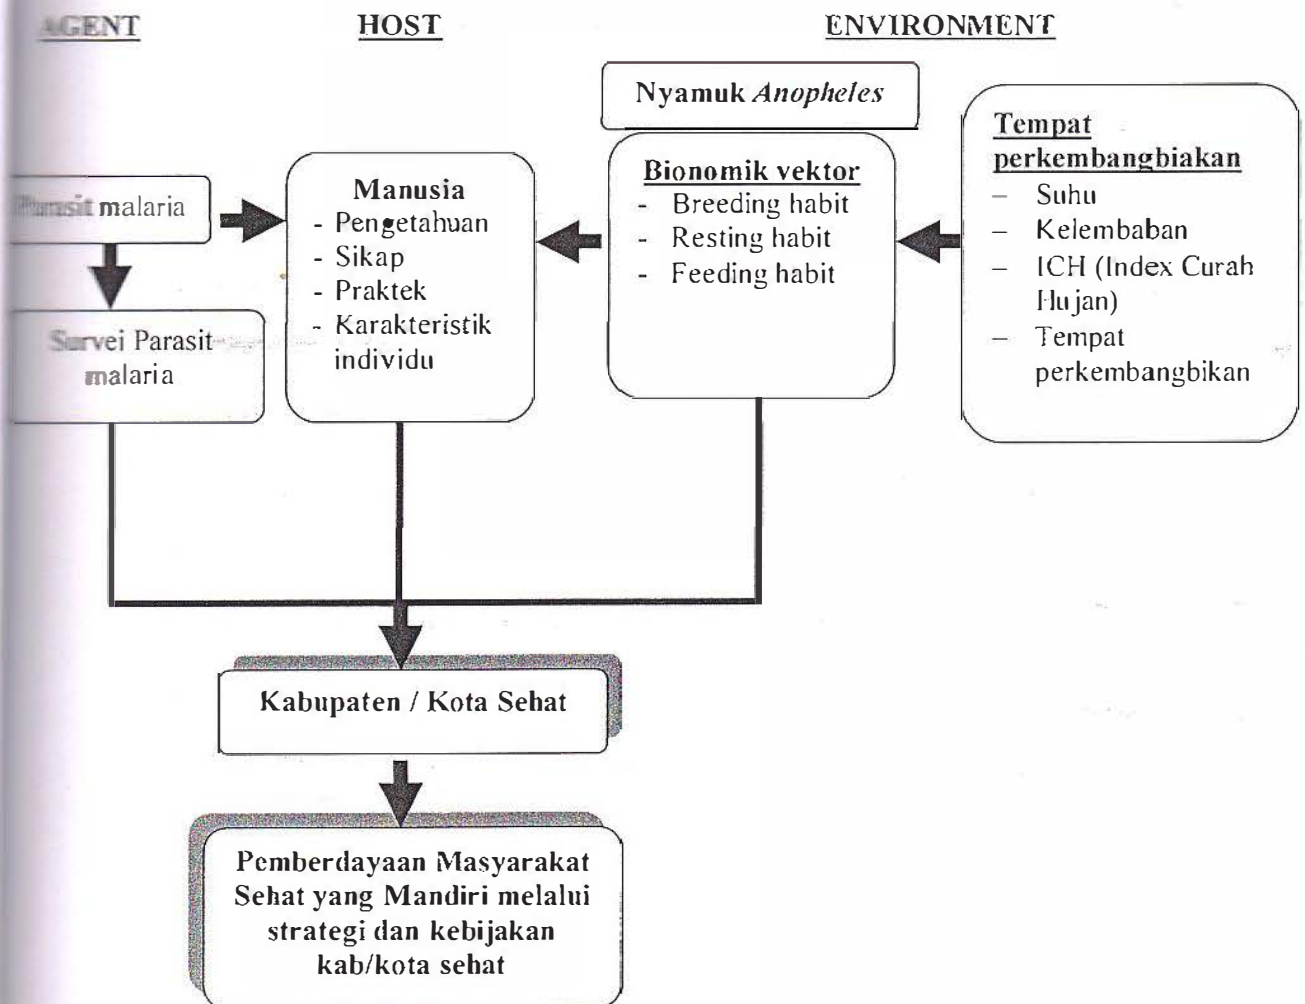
AGENT

HOST

ENVIRONMENT

Nyamuk *Anopheles*

Parasit malaria

Survei Parasit malaria

Manusia
- Pengetahuan
- Sikap
- Praktek
- Karakteristik individu

Bionomik vektor
- Breeding habit
- Resting habit
- Feeding habit

Tempat perkembangbiakan
– Suhu
– Kelembaban
– ICH (Index Curah Hujan)
– Tempat perkembangbikan

Kabupaten / Kota Sehat

Pemberdayaan Masyarakat Sehat yang Mandiri melalui strategi dan kebijakan kab/kota sehat